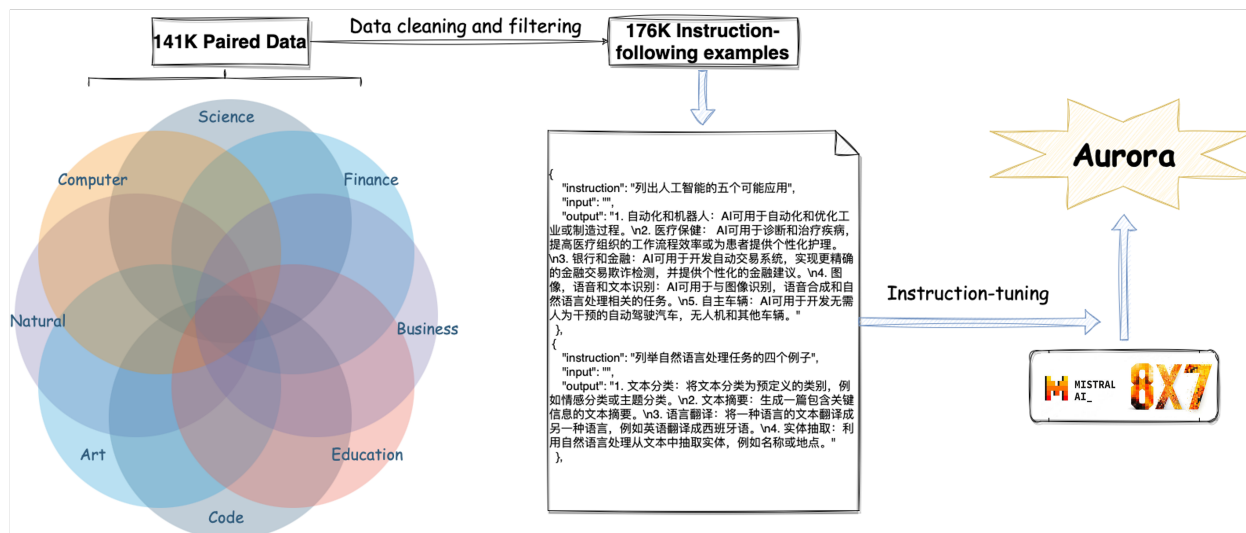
141K Paired Data

Data cleaning and filtering

176K Instruction-following examples

Science

Computer

Finance

Natural

Business

Art

Education

Code

{
"instruction": "列出人工智能的五个可能应用",
"input": "",
"output": "1. 自动化和机器人：AI可用于自动化和优化工业或制造过程。\n2. 医疗保健：AI可用于诊断和治疗疾病，提高医疗组织的工作流程效率或为患者提供个性化护理。\n3. 银行和金融：AI可用于开发自动交易系统，实现更精确的金融交易欺诈检测，并提供个性化的金融建议。\n4. 图像，语音和文本识别：AI可用于与图像识别，语音合成和自然语言处理相关的任务。\n5. 自主车辆：AI可用于开发无需人为干预的自动驾驶汽车，无人机和其他车辆。"
},
{
"instruction": "列举自然语言处理任务的四个例子",
"input": "",
"output": "1. 文本分类：将文本分类为预定义的类别，例如情感分类或主题分类。\n2. 文本摘要：生成一篇包含关键信息的文本摘要。\n3. 语言翻译：将一种语言的文本翻译成另一种语言，例如英语翻译成西班牙语。\n4. 实体抽取：利用自然语言处理从文本中抽取实体，例如名称或地点。"
},

Instruction-tuning

Aurora

MISTRAL AI_

8X7